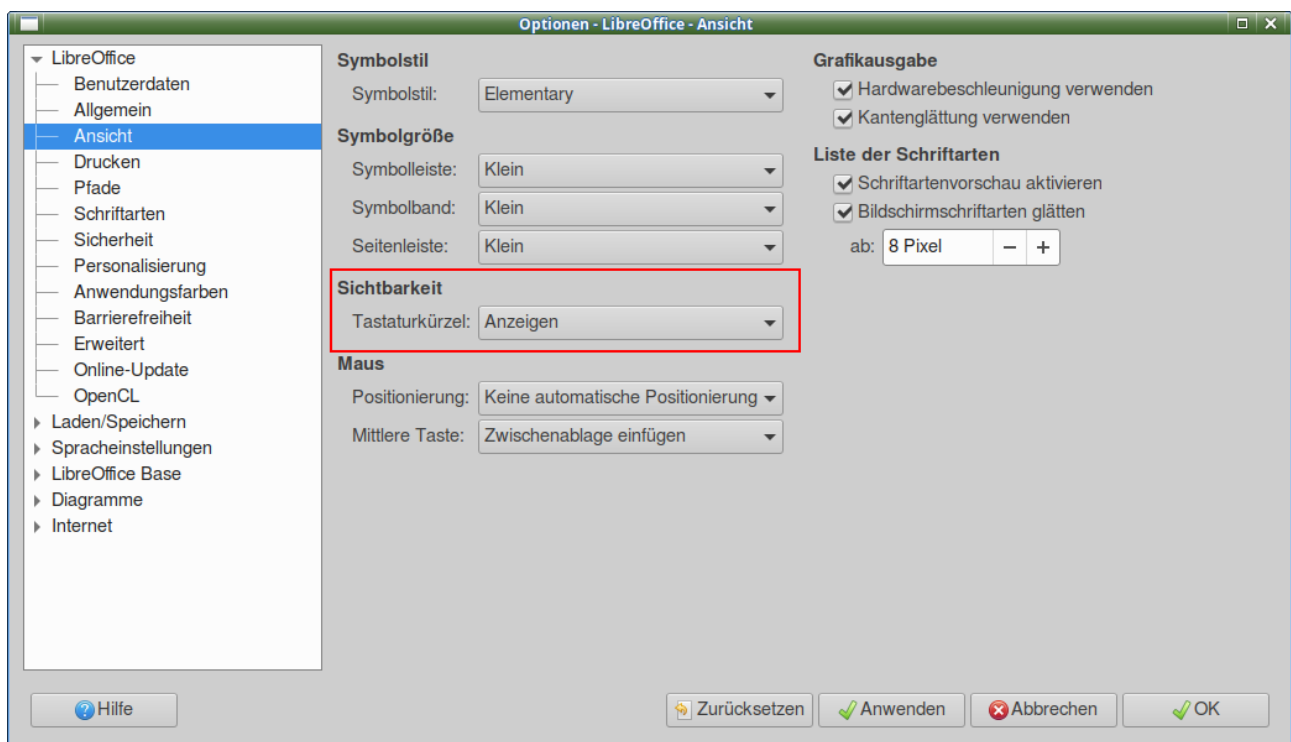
Optionen - LibreOffice - Ansicht

LibreOffice
Benutzerdaten
Allgemein
Ansicht
Drucken
Pfade
Schriftarten
Sicherheit
Personalisierung
Anwendungsfarben
Barrierefreiheit
Erweitert
Online-Update
OpenCL
Laden/Speichern
Spracheinstellungen
LibreOffice Base
Diagramme
Internet

Symbolstil
Symbolstil: Elementary

Symbolgröße
Symbolleiste: Klein
Symbolband: Klein
Seitenleiste: Klein

Sichtbarkeit
Tastaturkürzel: Anzeigen

Maus
Positionierung: Keine automatische Positionierung
Mittlere Taste: Zwischenablage einfügen

Grafikausgabe
Hardwarebeschleunigung verwenden
Kantenglättung verwenden

Liste der Schriftarten
Schriftartenvorschau aktivieren
Bildschirmschriftarten glätten
ab: 8 Pixel − +

Hilfe
Zurücksetzen
Anwenden
Abbrechen
OK